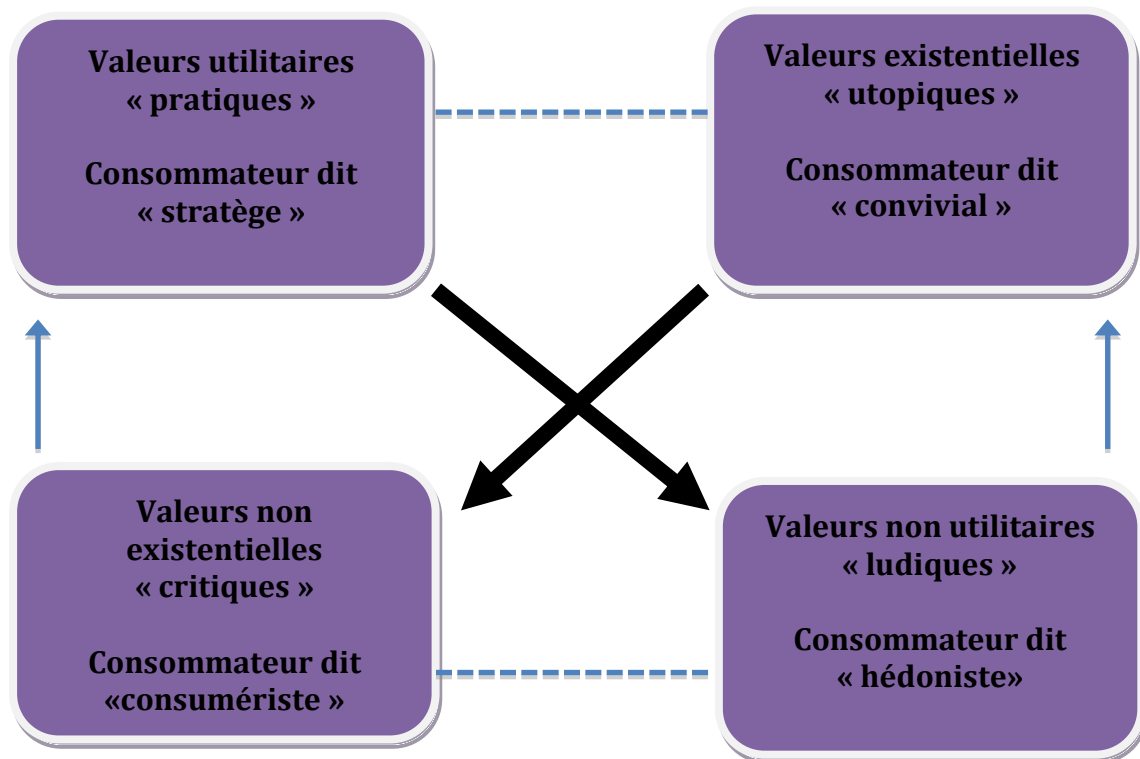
Valeurs utilitaires « pratiques »

Consommateur dit « stratège »

Valeurs existentielles « utopiques »

Consommateur dit « convivial »

Valeurs non existentielles « critiques »

Consommateur dit «consumériste »

Valeurs non utilitaires « ludiques »

Consommateur dit « hédoniste»